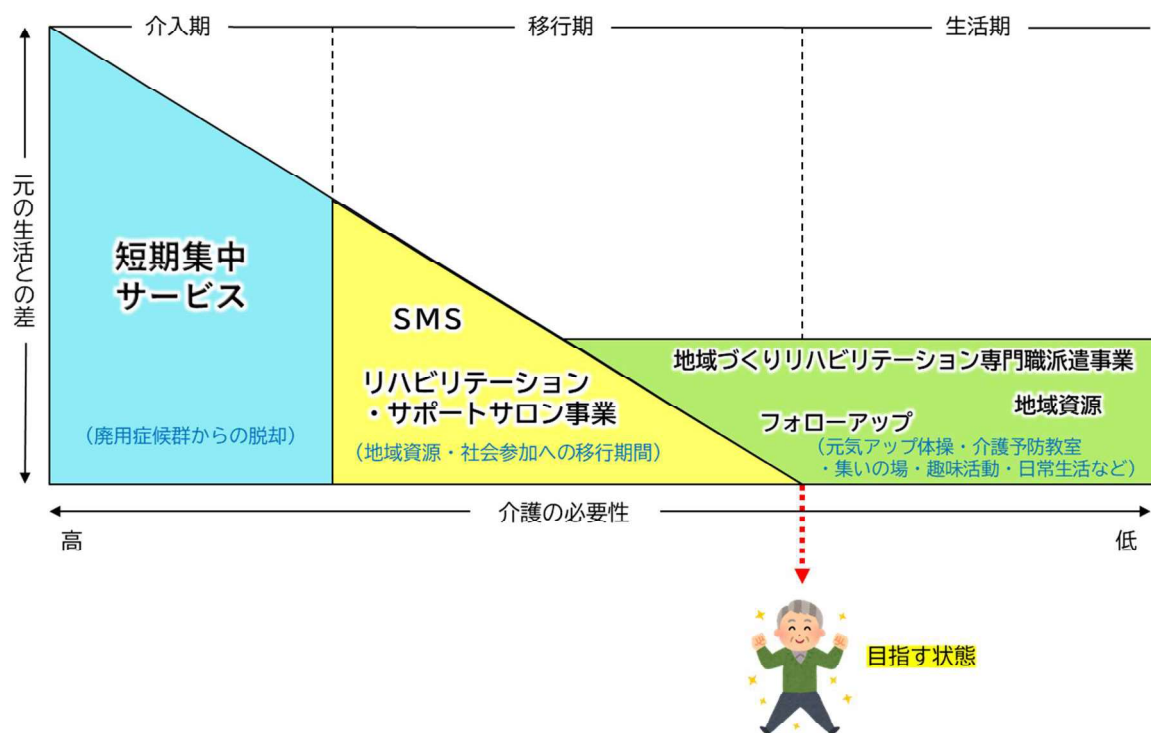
介入期

移行期

生活期

元の生活との差

短期集中
サービス

（廃用症候群からの脱却）

SMS

リハビリテーション
・サポートサロン事業

（地域資源・社会参加への移行期間）

地域づくりリハビリテーション専門職派遣事業

地域資源

フォローアップ

（元気アップ体操・介護予防教室
・集いの場・趣味活動・日常生活など）

介護の必要性

高

低

目指す状態